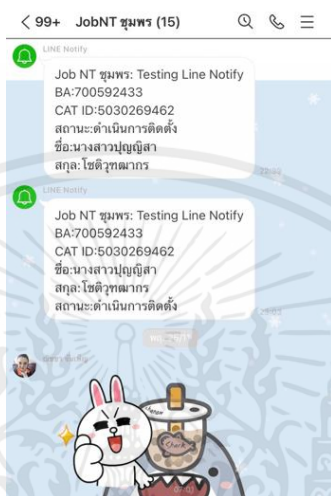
< 99+ JobNT ชุมพร (15)

LINE Notify

Job NT ชุมพร: Testing Line Notify
BA:700592433
CAT ID:5030269462
สถานะ:ดำเนินการติดตั้ง
ชื่อ:นางสาวปุญญิสา
สกุล:โชติวุฑฒากร

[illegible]

LINE Notify

Job NT ชุมพร: Testing Line Notify
BA:700592433
CAT ID:5030269462
ชื่อ:นางสาวปุญญิสา
สกุล:โชติวุฑฒากร
สถานะ:ดำเนินการติดตั้ง

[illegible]

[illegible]

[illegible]